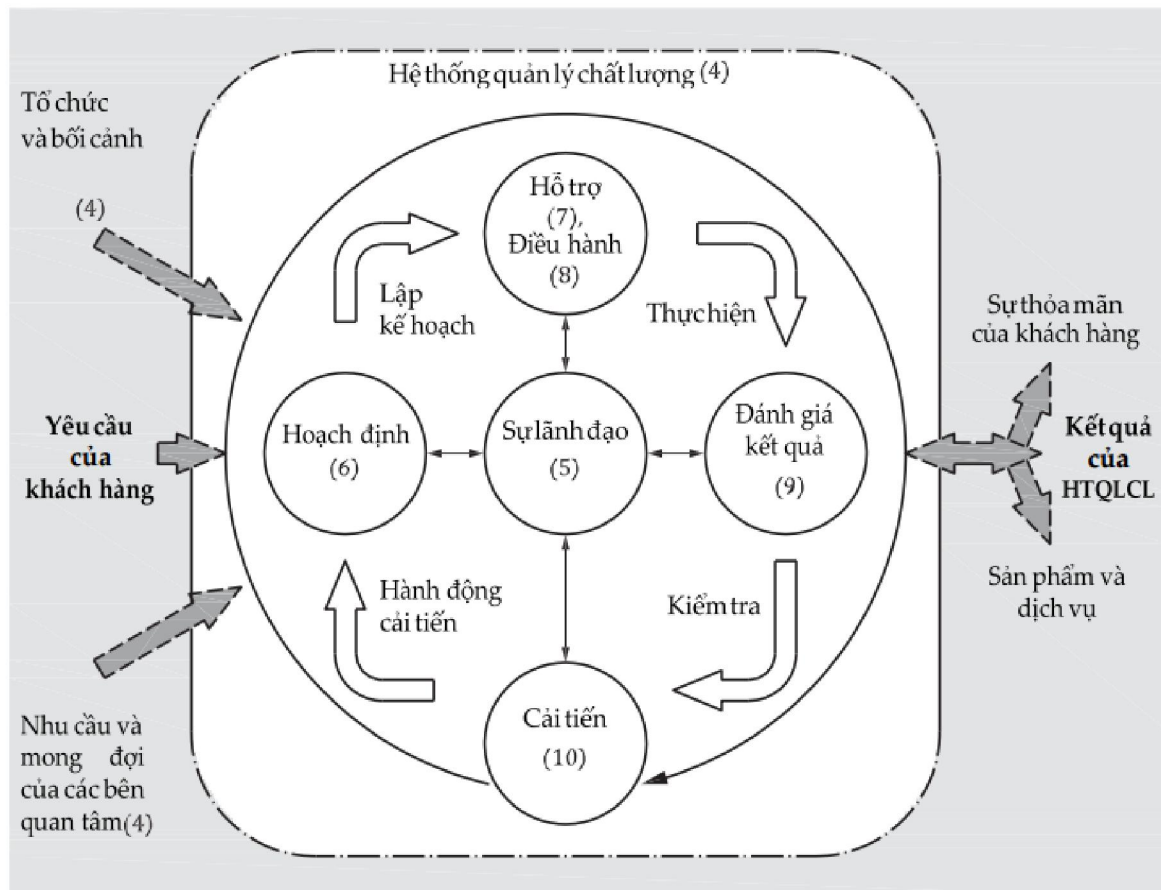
Hệ thống quản lý chất lượng (4)

Tổ chức và bối cảnh

(4)

Hỗ trợ (7), Điều hành (8)

Lập kế hoạch

Thực hiện

Sự thỏa mãn của khách hàng

Yêu cầu của khách hàng

Hoạch định (6)

Sự lãnh đạo (5)

Đánh giá kết quả (9)

Kết quả của HTQLCL

Sản phẩm và dịch vụ

Hành động cải tiến

Kiểm tra

Cải tiến (10)

Nhu cầu và mong đợi của các bên quan tâm(4)